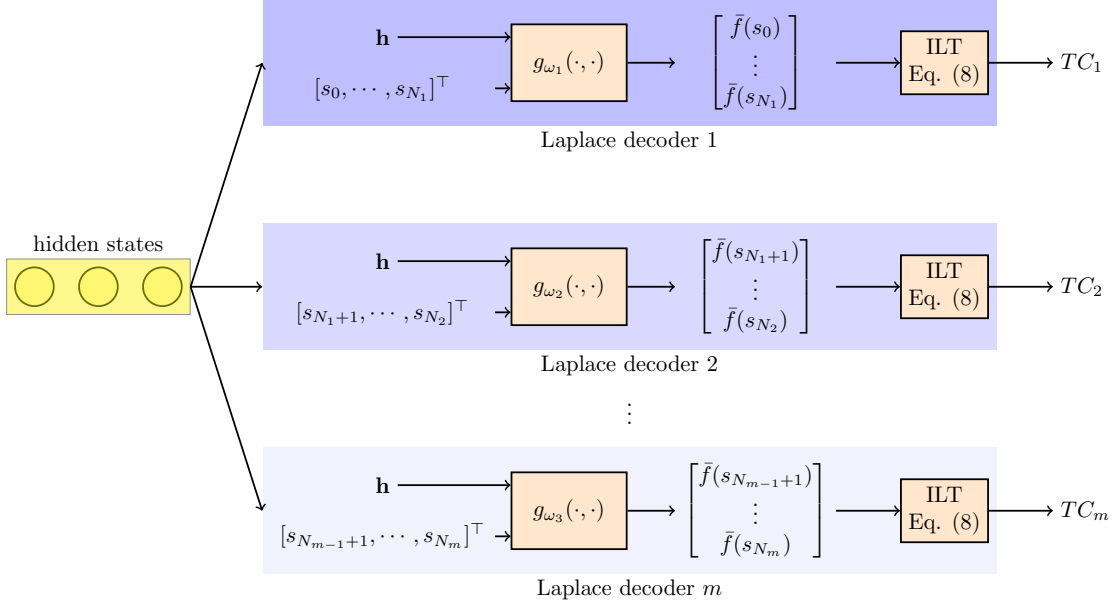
hidden states

$\mathbf{h}$

$[s_0, \cdots, s_{N_1}]^\top$

$g_{\omega_1}(\cdot,\cdot)$

$\begin{bmatrix} \bar{f}(s_0) \\ \vdots \\ \bar{f}(s_{N_1}) \end{bmatrix}$

ILT Eq. (8)

$TC_1$

Laplace decoder 1

$\mathbf{h}$

$[s_{N_1+1}, \cdots, s_{N_2}]^\top$

$g_{\omega_2}(\cdot,\cdot)$

$\begin{bmatrix} \bar{f}(s_{N_1+1}) \\ \vdots \\ \bar{f}(s_{N_2}) \end{bmatrix}$

ILT Eq. (8)

$TC_2$

Laplace decoder 2

$\vdots$

$\mathbf{h}$

$[s_{N_{m-1}+1}, \cdots, s_{N_m}]^\top$

$g_{\omega_3}(\cdot,\cdot)$

$\begin{bmatrix} \bar{f}(s_{N_{m-1}+1}) \\ \vdots \\ \bar{f}(s_{N_m}) \end{bmatrix}$

ILT Eq. (8)

$TC_m$

Laplace decoder $m$